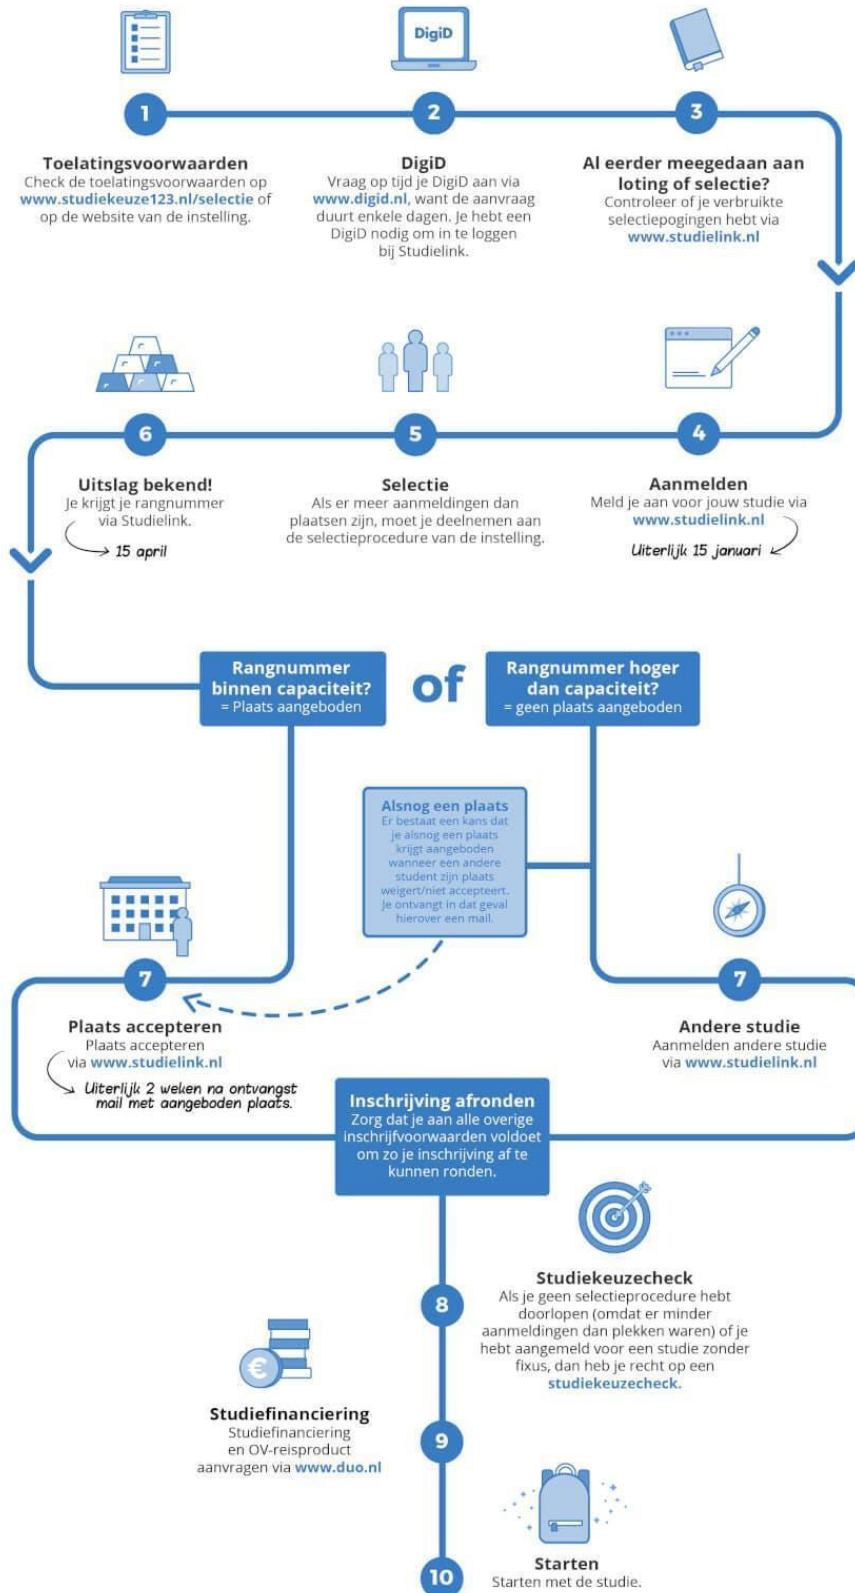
DigiD

1

Toelatingsvoorwaarden
Check de toelatingsvoorwaarden op www.studiekeuze123.nl/selectie of op de website van de instelling.

2

DigiD
Vraag op tijd je DigiD aan via www.digid.nl, want de aanvraag duurt enkele dagen. Je hebt een DigiD nodig om in te loggen bij Studielink.

3

Al eerder meegedaan aan loting of selectie?
Controleer of je verbruikte selectiepogingen hebt via www.studielink.nl

6

Uitslag bekend!
Je krijgt je rangnummer via Studielink.
15 april

5

Selectie
Als er meer aanmeldingen dan plaatsen zijn, moet je deelnemen aan de selectieprocedure van de instelling.

4

Aanmelden
Meld je aan voor jouw studie via www.studielink.nl
Uiterlijk 15 januari

Rangnummer binnen capaciteit?
= Plaats aangeboden

of

Rangnummer hoger dan capaciteit?
= geen plaats aangeboden

Alsnog een plaats
Er bestaat een kans dat je alsnog een plaats krijgt aangeboden wanneer een andere student zijn plaats weigert/niet accepteert. Je ontvangt in dat geval hierover een mail.

7

Plaats accepteren
Plaats accepteren via www.studielink.nl
Uiterlijk 2 weken na ontvangst mail met aangeboden plaats.

7

Andere studie
Aanmelden andere studie via www.studielink.nl

Inschrijving afronden
Zorg dat je aan alle overige inschrijfvoorwaarden voldoet om zo je inschrijving af te kunnen ronden.

8

Studiekeuzecheck
Als je geen selectieprocedure hebt doorlopen (omdat er minder aanmeldingen dan plekken waren) of je hebt aangemeld voor een studie zonder fixus, dan heb je recht op een studiekeuzecheck.

Studiefinanciering
Studiefinanciering en OV-reisproduct aanvragen via www.duo.nl

9

10

Starten
Starten met de studie.